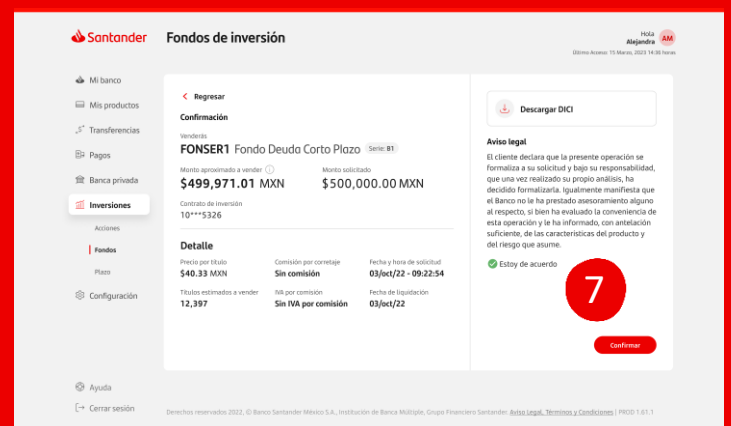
Santander

Fondos de inversión

Hola Alejandra AM

Último Acceso: 15 Marzo, 2023 14:30 horas

Mi banco

Mis productos

Transferencias

Pagos

Banca privada

Inversiones

Acciones

Fondos

Plazo

Configuración

Ayuda

Cerrar sesión

Regresar

Confirmación

Venderás

FONSER1 Fondo Deuda Corto Plazo Serie: B1

Monto aproximado a vender

$499,971.01 MXN

Monto solicitado

$500,000.00 MXN

Contrato de inversión

10***5326

Detalle

Precio por título

$40.33 MXN

Comisión por corretaje

Sin comisión

Fecha y hora de solicitud

03/oct/22 - 09:22:54

Títulos estimados a vender

12,397

IVA por comisión

Sin IVA por comisión

Fecha de liquidación

03/oct/22

Descargar DICI

Aviso legal

El cliente declara que la presente operación se formaliza a su solicitud y bajo su responsabilidad, que una vez realizado su propio análisis, ha decidido formalizarla. Igualmente manifiesta que el Banco no le ha prestado asesoramiento alguno al respecto, si bien ha evaluado la conveniencia de esta operación y le ha informado, con antelación suficiente, de las características del producto y del riesgo que asume.

Estoy de acuerdo

7

Confirmar

Derechos reservados 2022, © Banco Santander México S.A., Institución de Banca Múltiple, Grupo Financiero Santander. Aviso Legal, Términos y Condiciones | PROD 1.61.1